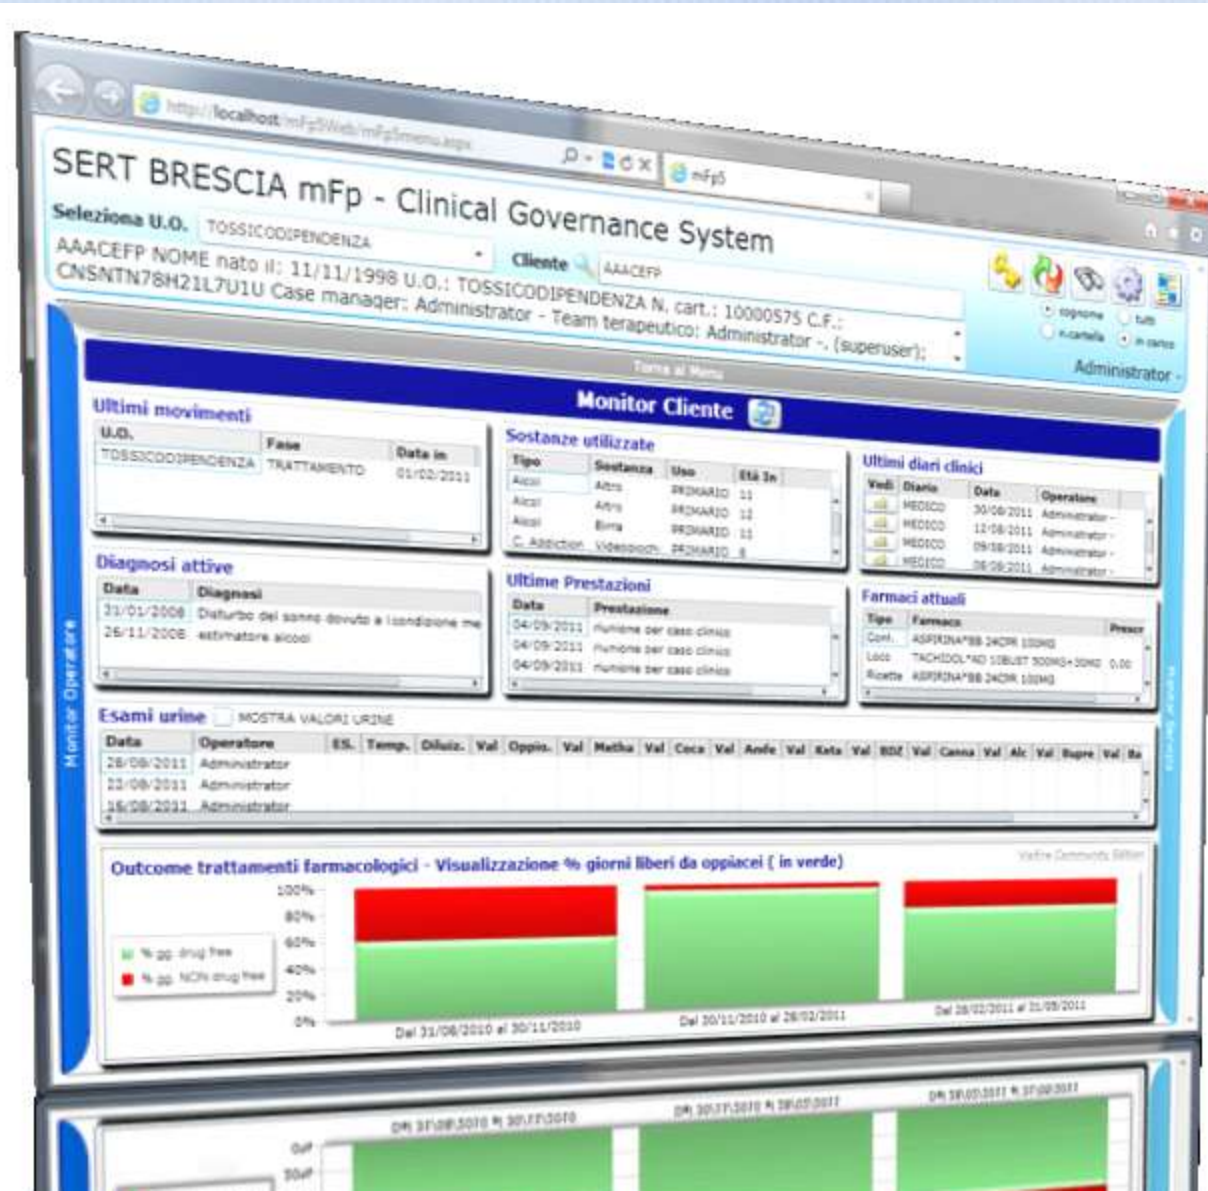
http://localhost/mFp5Web/mFp5menu.aspx

mFp5

SERT BRESCIA mFp - Clinical Governance System

Seleziona U.O. TOSSICODIPENDENZA

Cliente AAACEFP

AAACEFP NOME nato il: 11/11/1998 U.O.: TOSSICODIPENDENZA N. cart.: 10000575 C.F.: CNSNTN78H21L7U1U Case manager: Administrator - Team terapeutico: Administrator -. (superuser);

cognome tutti
n.cartella in carico

Administrator

Torna al Menu

Monitor Cliente

Monitor Operatore

Ultimi movimenti

| U.O. | Fase | Data in |
|---|---|---|
| TOSSICODIPENDENZA | TRATTAMENTO | 01/02/2011 |

Sostanze utilizzate

| Tipo | Sostanza | Uso | Età In |
|---|---|---|---|
| Alcol | Altro | PRIMARIO | 11 |
| Alcol | Altro | PRIMARIO | 12 |
| Alcol | Birra | PRIMARIO | 11 |
| C. Addiction | Videopoch. | PRIMARIO | 8 |

Ultimi diari clinici

| Vedi | Diario | Data | Operatore |
|---|---|---|---|
| | MEDICO | 30/08/2011 | Administrator - |
| | MEDICO | 12/08/2011 | Administrator - |
| | MEDICO | 09/08/2011 | Administrator - |
| | MEDICO | 08/08/2011 | Administrator - |

Diagnosi attive

| Data | Diagnosi |
|---|---|
| 31/01/2008 | Disturbo del sonno dovuto a (condizione me |
| 26/11/2008 | estimatore alcool |

Ultime Prestazioni

| Data | Prestazione |
|---|---|
| 04/09/2011 | riunione per caso clinico |
| 04/09/2011 | riunione per caso clinico |
| 04/09/2011 | riunione per caso clinico |

Farmaci attuali

| Tipo | Farmaco | Prescr |
|---|---|---|
| Cont. | ASPIRINA*BB 24CPR 100MG | |
| Loco | TACHIDOL*10BUST 500MG+30MG | 0,00 |
| Ricette | ASPIRINA*BB 24CPR 100MG | |

Esami urine MOSTRA VALORI URINE

| Data | Operatore | ES. | Temp. | Diluiz. | Val | Oppio. | Val | Metha | Val | Coca | Val | Amfe | Val | Keta | Val | BDZ | Val | Canna | Val | Alc | Val | Bupre | Val | Ba |
|---|---|---|---|---|---|---|---|---|---|---|---|---|---|---|---|---|---|---|---|---|---|---|---|---|
| 26/08/2011 | Administrator | | | | | | | | | | | | | | | | | | | | | | | |
| 22/08/2011 | Administrator | | | | | | | | | | | | | | | | | | | | | | | |
| 16/08/2011 | Administrator | | | | | | | | | | | | | | | | | | | | | | | |

Outcome trattamenti farmacologici - Visualizzazione % giorni liberi da oppiacei ( in verde)

Visifire Community Edition

100%
80%
60%
40%
20%
0%

% gg drug free
% gg NON drug free

Dal 31/08/2010 al 30/11/2010
Dal 30/11/2010 al 28/02/2011
Dal 28/02/2011 al 31/05/2011